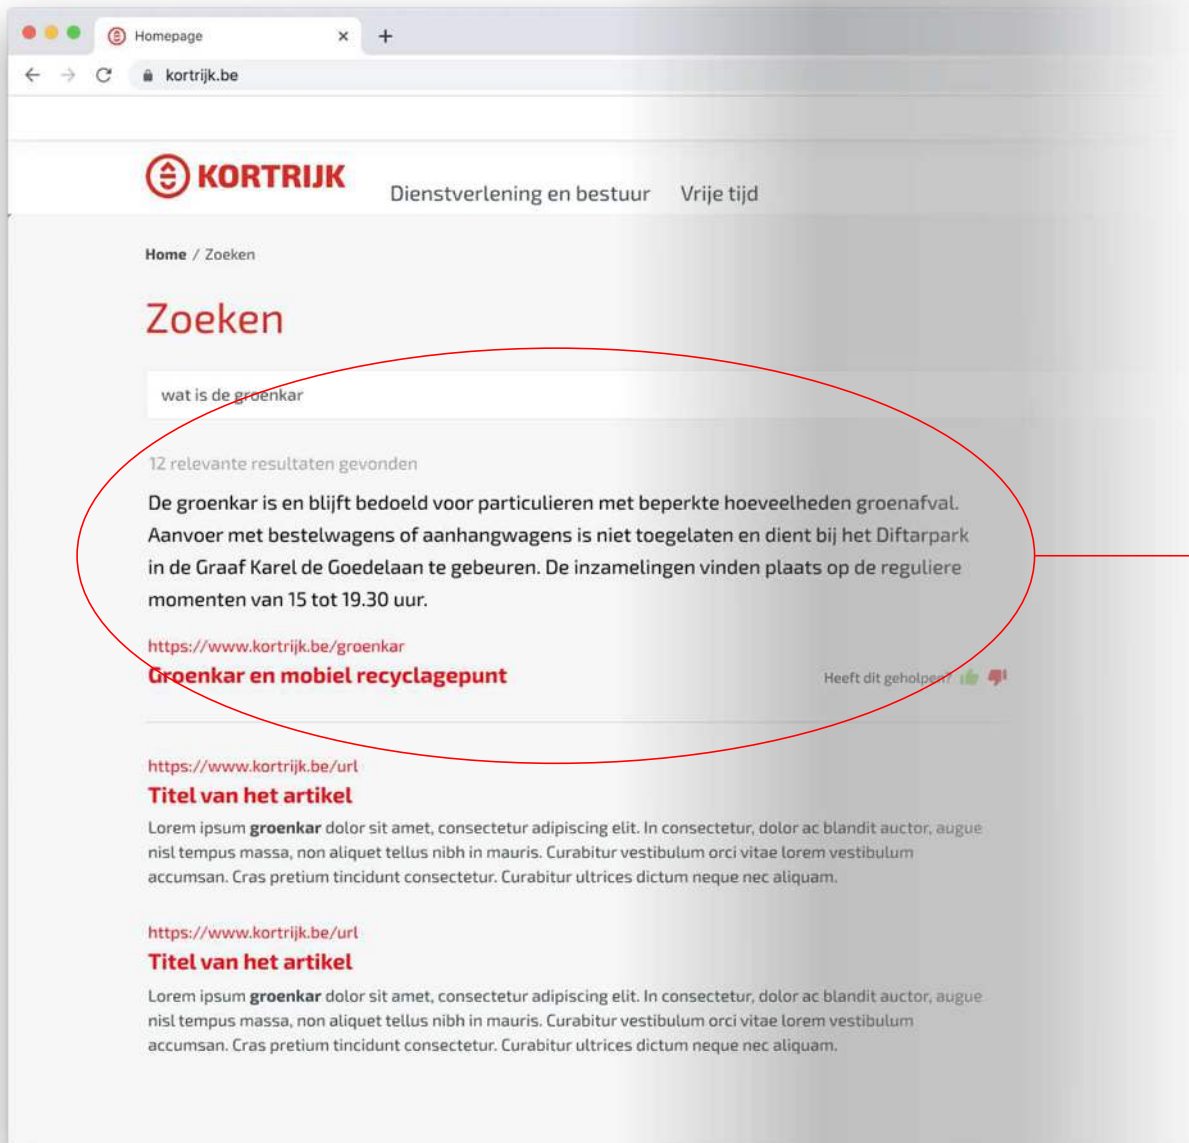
Homepage

kortrijk.be

KORTRIJK

Dienstverlening en bestuur Vrije tijd

Home / Zoeken

Zoeken

wat is de groenkar

12 relevante resultaten gevonden

De groenkar is en blijft bedoeld voor particulieren met beperkte hoeveelheden groenafval. Aanvoer met bestelwagens of aanhangwagens is niet toegelaten en dient bij het Diftarpark in de Graaf Karel de Goedelaan te gebeuren. De inzamelingen vinden plaats op de reguliere momenten van 15 tot 19.30 uur.

https://www.kortrijk.be/groenkar

Groenkar en mobiel recyclagepunt

Heeft dit geholpen?

https://www.kortrijk.be/url

Titel van het artikel

Lorem ipsum groenkar dolor sit amet, consectetur adipiscing elit. In consectetur, dolor ac blandit auctor, augue nisl tempus massa, non aliquet tellus nibh in mauris. Curabitur vestibulum orci vitae lorem vestibulum accumsan. Cras pretium tincidunt consectetur. Curabitur ultrices dictum neque nec aliquam.

https://www.kortrijk.be/url

Titel van het artikel

Lorem ipsum groenkar dolor sit amet, consectetur adipiscing elit. In consectetur, dolor ac blandit auctor, augue nisl tempus massa, non aliquet tellus nibh in mauris. Curabitur vestibulum orci vitae lorem vestibulum accumsan. Cras pretium tincidunt consectetur. Curabitur ultrices dictum neque nec aliquam.